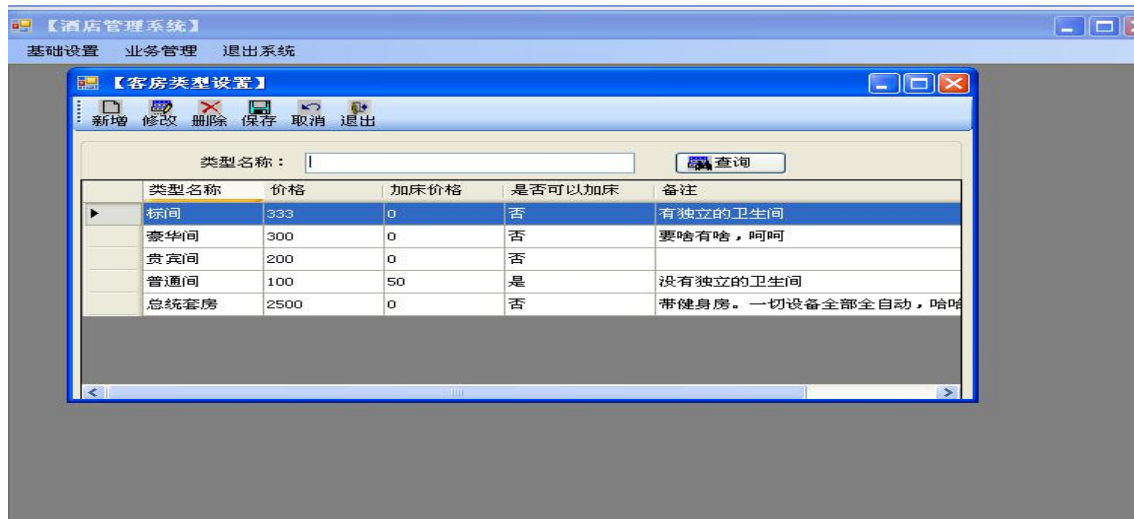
【酒店管理系统】

基础设置 业务管理 退出系统

【客房类型设置】

新增 修改 删除 保存 取消 退出

类型名称：

查询

| | 类型名称 | 价格 | 加床价格 | 是否可以加床 | 备注 |
|---|---|---|---|---|---|
| ▶ | 标间 | 333 | 0 | 否 | 有独立的卫生间 |
| | 豪华间 | 300 | 0 | 否 | 要啥有啥，呵呵 |
| | 贵宾间 | 200 | 0 | 否 | |
| | 普通间 | 100 | 50 | 是 | 没有独立的卫生间 |
| | 总统套房 | 2500 | 0 | 否 | 带健身房。一切设备全部全自动，哈哈 |